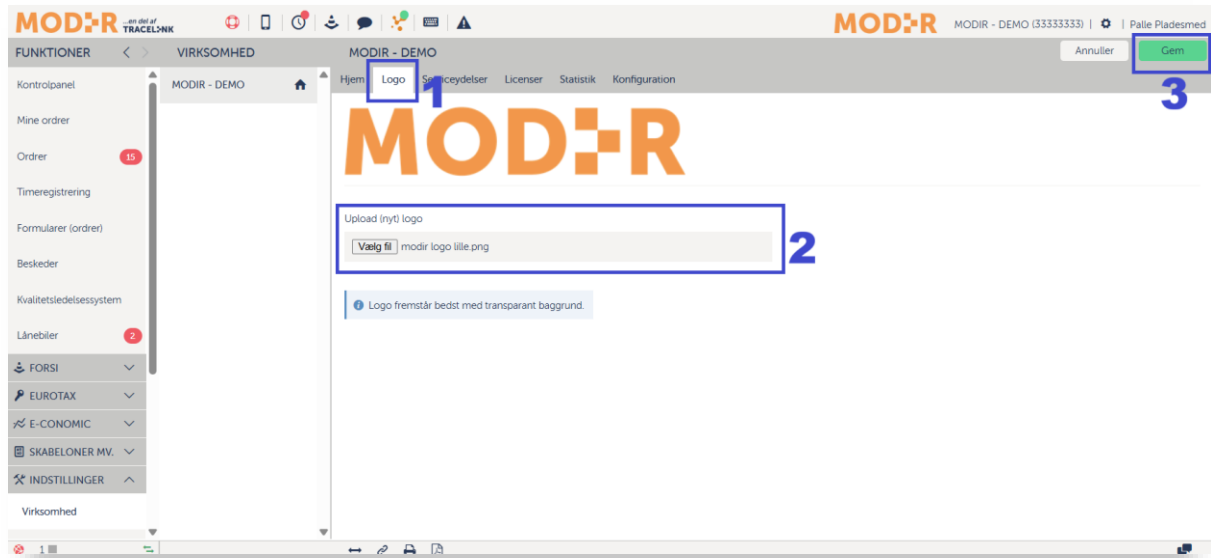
MODIR ...en del af TRACELINK

MODIR MODIR - DEMO (33333333) | Palle Pladesmed

FUNKTIONER

VIRKSOMHED

MODIR - DEMO

Annuller

Gem

Kontrolpanel

Mine ordrer

Ordrer 15

Timeregistrering

Formularer (ordrer)

Beskeder

Kvalitetsledelsessystem

Lånebiler 2

FORSI

EUROTAX

E-CONOMIC

SKABELONER MV.

INDSTILLINGER

Virksomhed

MODIR - DEMO

Hjem Logo Serviceydelser Licenser Statistik Konfiguration

1

3

MODIR

Upload (nyt) logo

Vælg fil modir logo lille.png

2

Logo fremstår bedst med transparant baggrund.

1